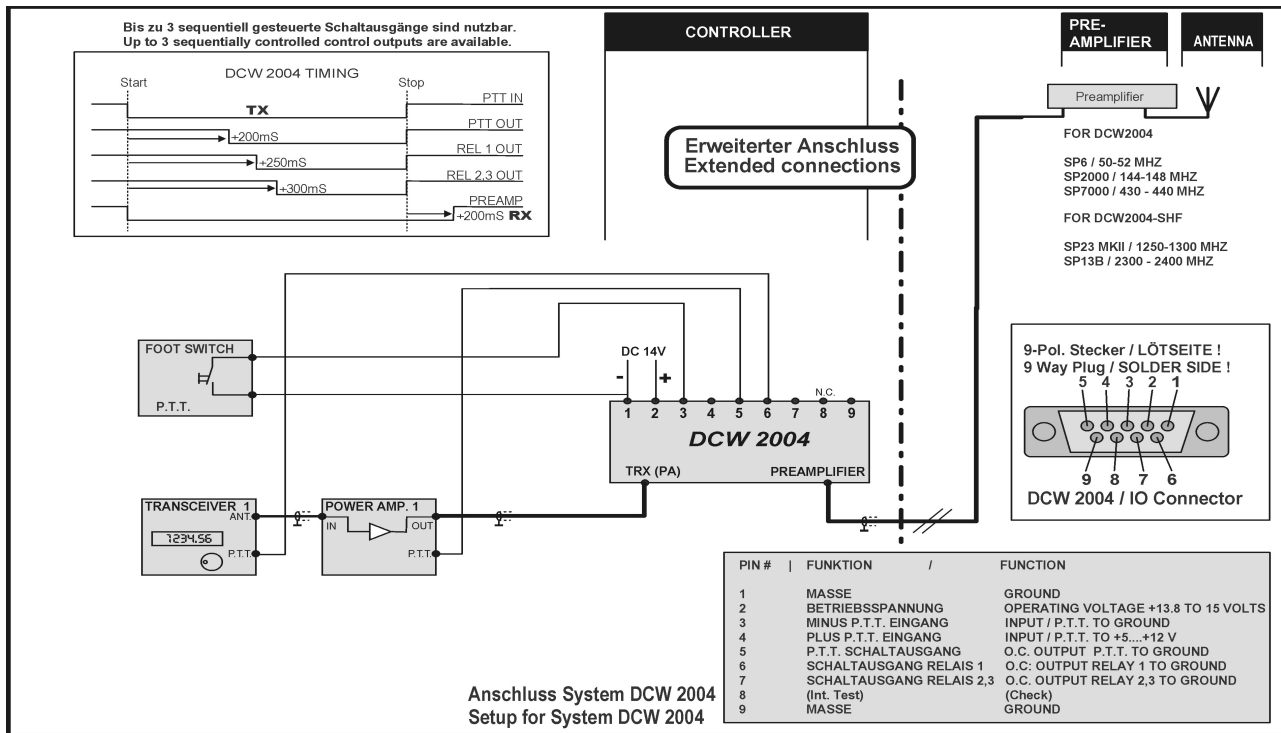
Bis zu 3 sequentiell gesteuerte Schaltausgänge sind nutzbar.
Up to 3 sequentially controlled control outputs are available.

DCW 2004 TIMING

Start

Stop

TX

PTT IN

+200mS

PTT OUT

+250mS

REL 1 OUT

+300mS

REL 2,3 OUT

PREAMP

+200mS RX

CONTROLLER

Erweiterter Anschluss
Extended connections

PRE-AMPLIFIER

ANTENNA

Preamplifier

FOR DCW2004

SP6 / 50-52 MHZ
SP2000 / 144-148 MHZ
SP7000 / 430 - 440 MHZ

FOR DCW2004-SHF

SP23 MKII / 1250-1300 MHZ
SP13B / 2300 - 2400 MHZ

FOOT SWITCH

P.T.T.

DC 14V

-

+

N.C.

1 2 3 4 5 6 7 8 9

DCW 2004

TRX (PA)

PREAMPLIFIER

9-Pol. Stecker / LÖTSEITE !
9 Way Plug / SOLDER SIDE !

5 4 3 2 1

9 8 7 6

DCW 2004 / IO Connector

TRANSCEIVER 1

ANT.

7234.56

P.T.T.

POWER AMP. 1

IN

OUT

P.T.T.

| PIN # | FUNKTION / | FUNCTION |
|---|---|---|
| 1 | MASSE | GROUND |
| 2 | BETRIEBSSPANNUNG | OPERATING VOLTAGE +13.8 TO 15 VOLTS |
| 3 | MINUS P.T.T. EINGANG | INPUT / P.T.T. TO GROUND |
| 4 | PLUS P.T.T. EINGANG | INPUT / P.T.T. TO +5....+12 V |
| 5 | P.T.T. SCHALTAUSGANG | O.C. OUTPUT P.T.T. TO GROUND |
| 6 | SCHALTAUSGANG RELAIS 1 | O.C: OUTPUT RELAY 1 TO GROUND |
| 7 | SCHALTAUSGANG RELAIS 2,3 | O.C. OUTPUT RELAY 2,3 TO GROUND |
| 8 | (Int. Test) | (Check) |
| 9 | MASSE | GROUND |

Anschluss System DCW 2004
Setup for System DCW 2004